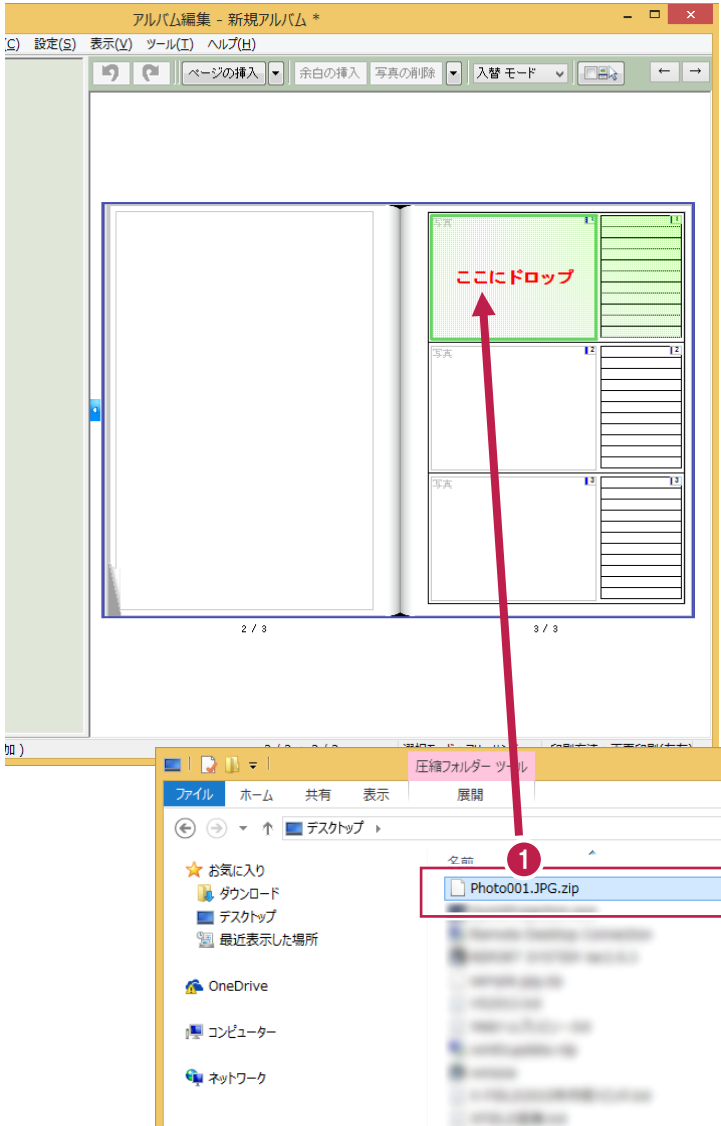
アルバム編集 - 新規アルバム *

C) 設定(S) 表示(V) ツール(T) ヘルプ(H)

ページの挿入 余白の挿入 写真の削除 入替 モード ← →

写真 1
ここにドロップ

写真 2

写真 3

2 / 3
3 / 3

加)

圧縮フォルダー ツール
ファイル ホーム 共有 表示 展開

デスクトップ

名前

お気に入り
ダウンロード
デスクトップ
最近表示した場所

OneDrive

コンピューター

ネットワーク

1
Photo001.JPG.zip